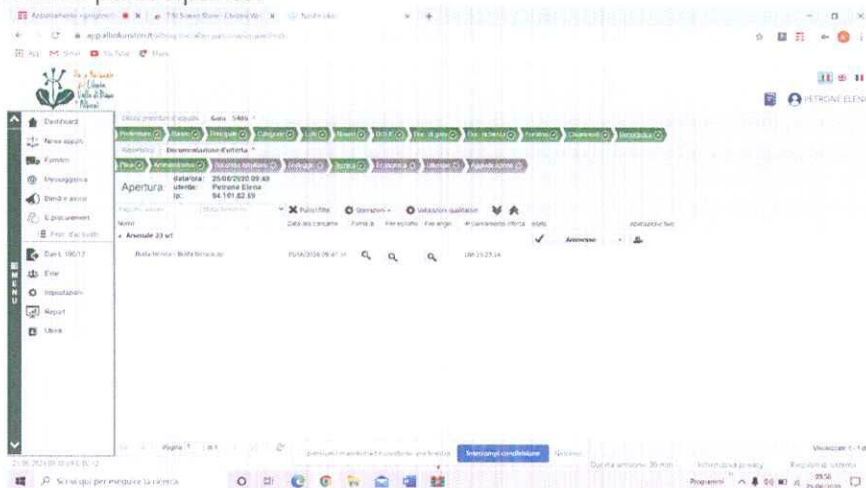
Dashboard
Nuovi appalti
Fornitori
Messaggistica
Bandi e avvisi
E-procurement
Dati L. 190/12
Enti
Impostazioni
Report
Utenti

MENU

Apertura:
data/ora: 25/06/2020 09:49
utente: Petrone Elena
ip: 94.101.82.69

Rimuovi filtri
Operazioni
Valutazioni qualitative

Arsenale 23 srl
Busta tecnica - Busta tecnica.zip
25/06/2020 09:47:31
Ammesso

PETRONE ELENA

Pagina 1

Intercetti condivisione
Visualizzati 1 - 1